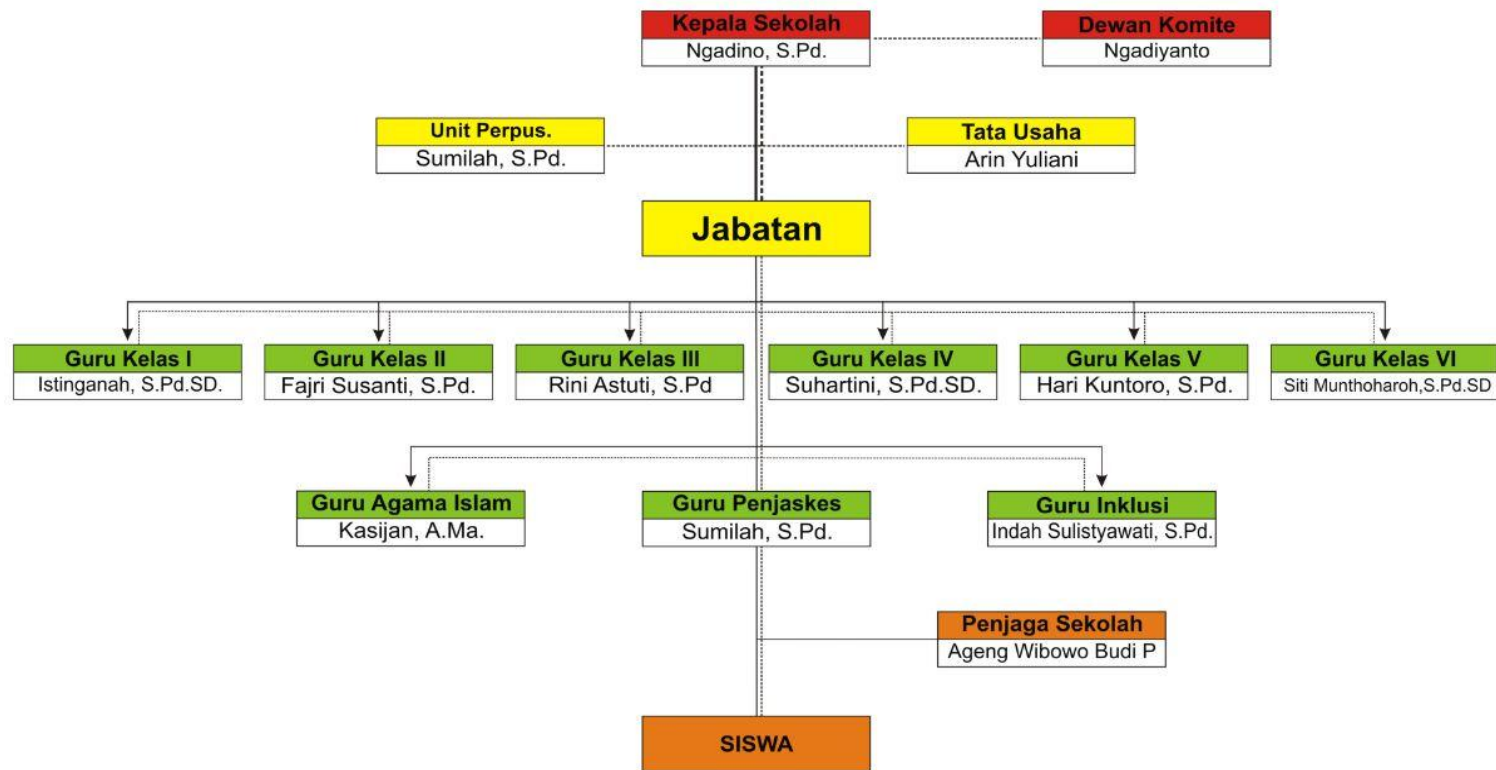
Kepala Sekolah
Ngadino, S.Pd.

Dewan Komite
Ngadiyanto

Unit Perpus.
Sumilah, S.Pd.

Tata Usaha
Arin Yuliani

Jabatan

Guru Kelas I
Istinganah, S.Pd.SD.

Guru Kelas II
Fajri Susanti, S.Pd.

Guru Kelas III
Rini Astuti, S.Pd

Guru Kelas IV
Suhartini, S.Pd.SD.

Guru Kelas V
Hari Kuntoro, S.Pd.

Guru Kelas VI
Siti Munthoharoh,S.Pd.SD

Guru Agama Islam
Kasijan, A.Ma.

Guru Penjaskes
Sumilah, S.Pd.

Guru Inklusi
Indah Sulistyawati, S.Pd.

Penjaga Sekolah
Ageng Wibowo Budi P

SISWA